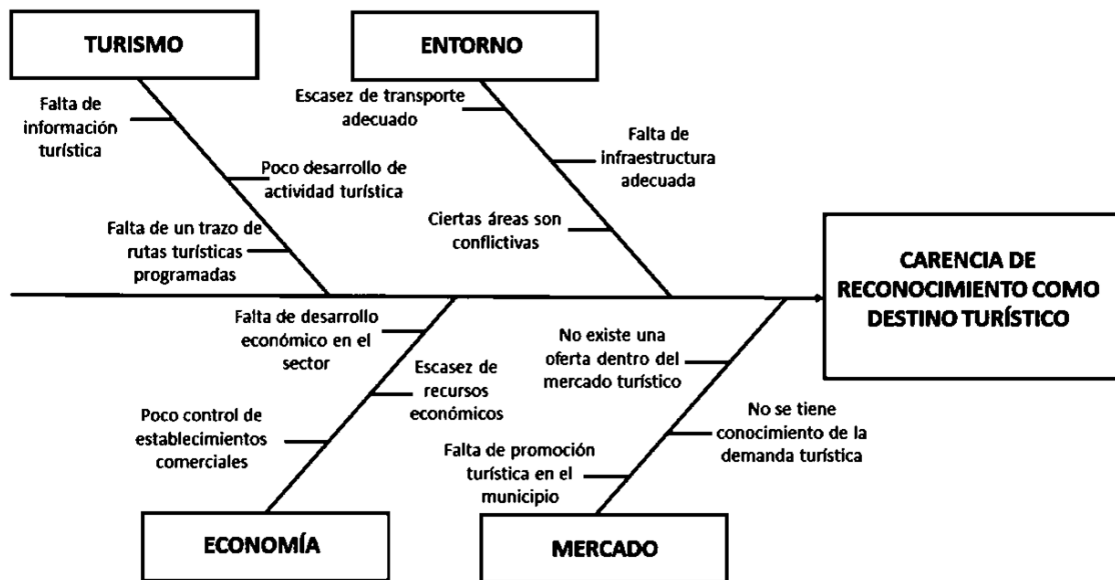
TURISMO

Falta de información turística

Poco desarrollo de actividad turística

Falta de un trazo de rutas turísticas programadas

ENTORNO

Escasez de transporte adecuado

Falta de infraestructura adecuada

Ciertas áreas son conflictivas

CARENCIA DE RECONOCIMIENTO COMO DESTINO TURÍSTICO

Falta de desarrollo económico en el sector

Escasez de recursos económicos

Poco control de establecimientos comerciales

ECONOMÍA

No existe una oferta dentro del mercado turístico

No se tiene conocimiento de la demanda turística

Falta de promoción turística en el municipio

MERCADO